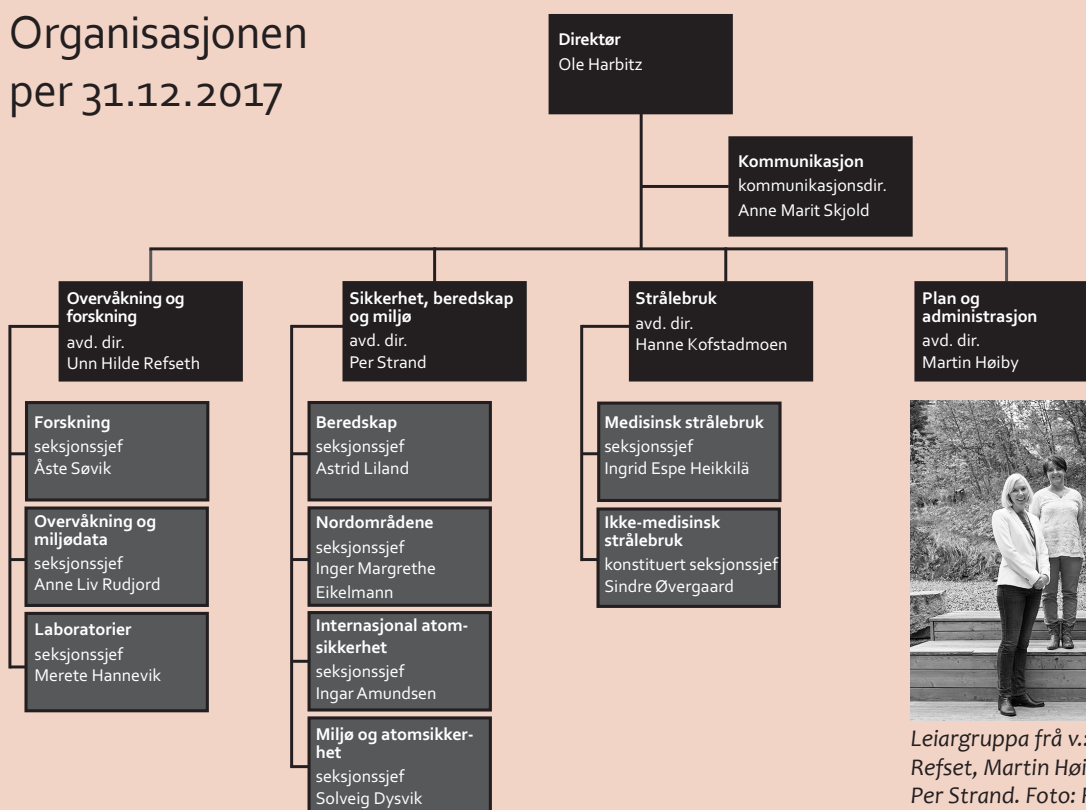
Organisasjonen per 31.12.2017

Direktør
Ole Harbitz

Kommunikasjon
kommunikasjonsdir.
Anne Marit Skjold

Overvåkning og forskning
avd. dir.
Unn Hilde Refseth

Forskning
seksjonssjef
Åste Søvik

Overvåkning og miljødata
seksjonssjef
Anne Liv Rudjord

Laboratorier
seksjonssjef
Merete Hannevik

Sikkerhet, beredskap og miljø
avd. dir.
Per Strand

Beredskap
seksjonssjef
Astrid Liland

Nordområdene
seksjonssjef
Inger Margrethe Eikelmann

Internasjonal atomsikkerhet
seksjonssjef
Ingar Amundsen

Miljø og atomsikkerhet
seksjonssjef
Solveig Dysvik

Strålebruk
avd. dir.
Hanne Kofstadmoen

Medisinsk strålebruk
seksjonssjef
Ingrid Espe Heikkilä

Ikke-medisinsk strålebruk
konstituert seksjonssjef
Sindre Øvergaard

Plan og administrasjon
avd. dir.
Martin Høiby

Leiargruppa frå v.:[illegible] Refset, Martin Høi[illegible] Per Strand. Foto: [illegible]